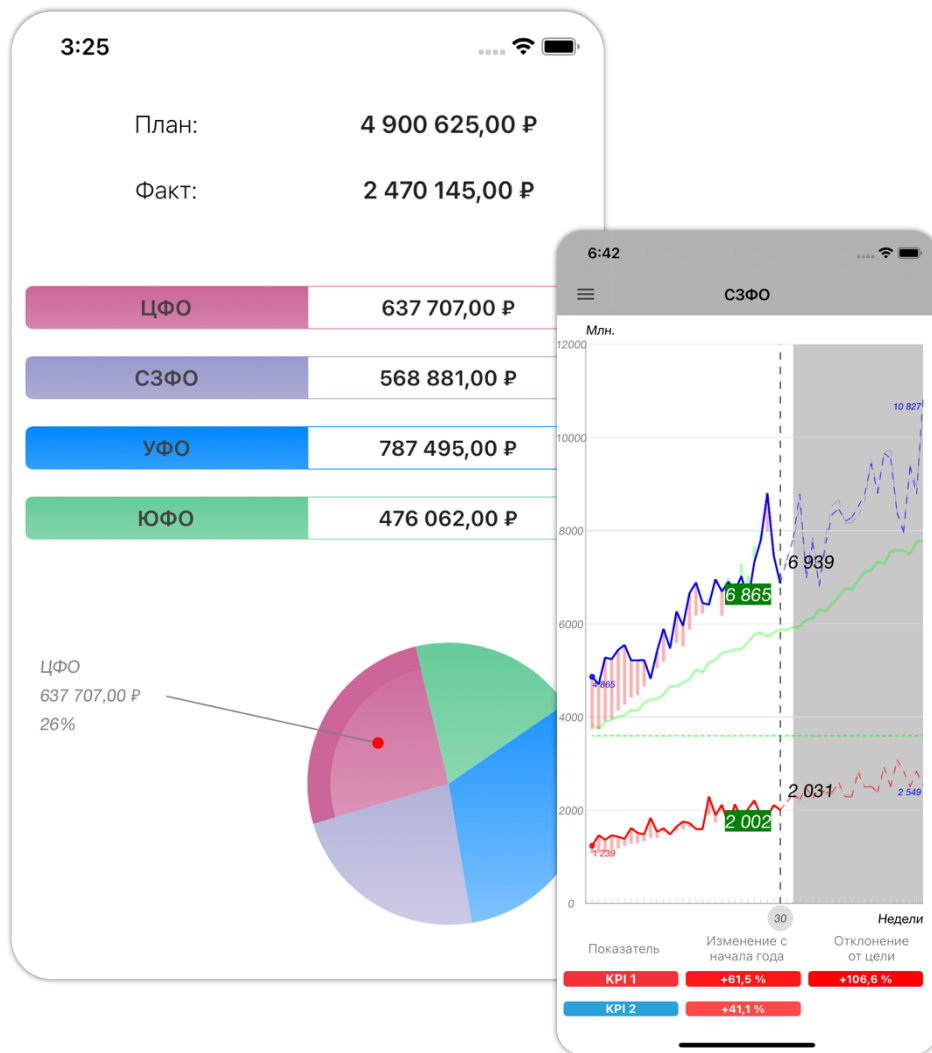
3:25

План: 4 900 625,00 ₽

Факт: 2 470 145,00 ₽

| ЦФО | 637 707,00 ₽ |
|---|---|
| СЗФО | 568 881,00 ₽ |
| УФО | 787 495,00 ₽ |
| ЮФО | 476 062,00 ₽ |

ЦФО
637 707,00 ₽
26%

6:42

СЗФО

Млн.

12000
10000
8000
6000
4000
2000
0

10 827
6 939
6 865
4 865
2 031
2 002
2 549
1 239

30

Недели

| Показатель | Изменение с начала года | Отклонение от цели |
|---|---|---|
| KPI 1 | +61,5 % | +106,6 % |
| KPI 2 | +41,1 % | |